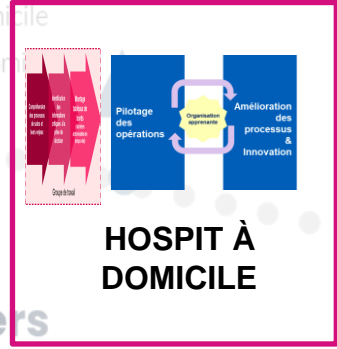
Compréhension des processus de soins et leurs enjeux

Amélioration des informations intégrées au plan de soutien

Montage de tableaux de bord

Groupe de travail

Pilotage des opérations

Organisation apprenante

Amélioration des processus & Innovation

HOSPIT À DOMICILE